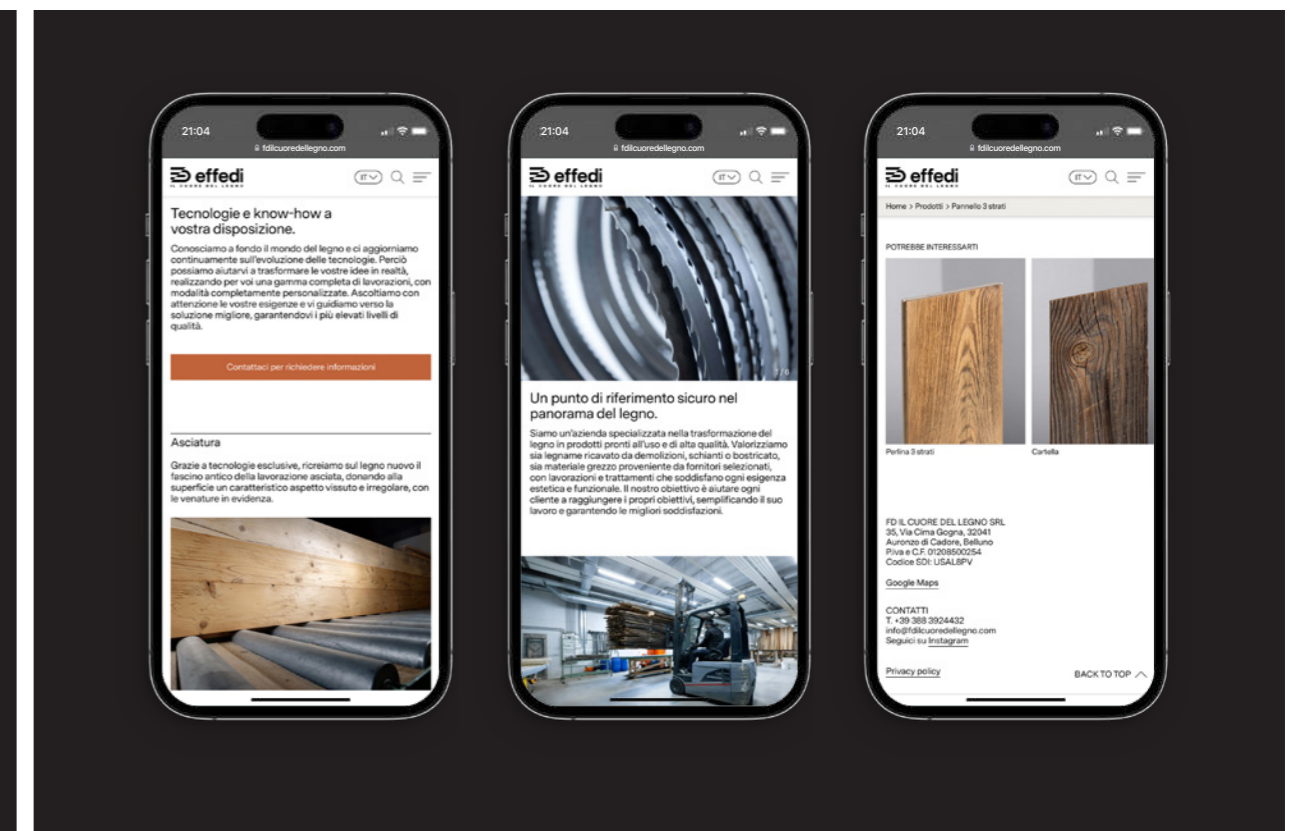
21:04
fdilcuoredellegno.com

effedi
IL CUORE DEL LEGNO

IT

Tecnologie e know-how a vostra disposizione.

Conosciamo a fondo il mondo del legno e ci aggiorniamo continuamente sull'evoluzione delle tecnologie. Perciò possiamo aiutarvi a trasformare le vostre idee in realtà, realizzando per voi una gamma completa di lavorazioni, con modalità completamente personalizzate. Ascoltiamo con attenzione le vostre esigenze e vi guidiamo verso la soluzione migliore, garantendovi i più elevati livelli di qualità.

Contattaci per richiedere informazioni

Asciatura

Grazie a tecnologie esclusive, ricreiamo sul legno nuovo il fascino antico della lavorazione asciata, donando alla superficie un caratteristico aspetto vissuto e irregolare, con le venature in evidenza.

21:04
fdilcuoredellegno.com

effedi
IL CUORE DEL LEGNO

IT

1 / 6

Un punto di riferimento sicuro nel panorama del legno.

Siamo un'azienda specializzata nella trasformazione del legno in prodotti pronti all'uso e di alta qualità. Valorizziamo sia legname ricavato da demolizioni, schianti o bostricato, sia materiale grezzo proveniente da fornitori selezionati, con lavorazioni e trattamenti che soddisfano ogni esigenza estetica e funzionale. Il nostro obiettivo è aiutare ogni cliente a raggiungere i propri obiettivi, semplificando il suo lavoro e garantendo le migliori soddisfazioni.

21:04
fdilcuoredellegno.com

effedi
IL CUORE DEL LEGNO

IT

Home > Prodotti > Pannello 3 strati

POTREBBE INTERESSARTI

Perlina 3 strati

Cartella

FD IL CUORE DEL LEGNO SRL
35, Via Cima Gogna, 32041
Auronzo di Cadore, Belluno
P.iva e C.F. 01208500254
Codice SDI: USAL8PV

Google Maps

CONTATTI
T. +39 388 3924432
info@fdilcuoredellegno.com
Seguici su Instagram

Privacy policy

BACK TO TOP